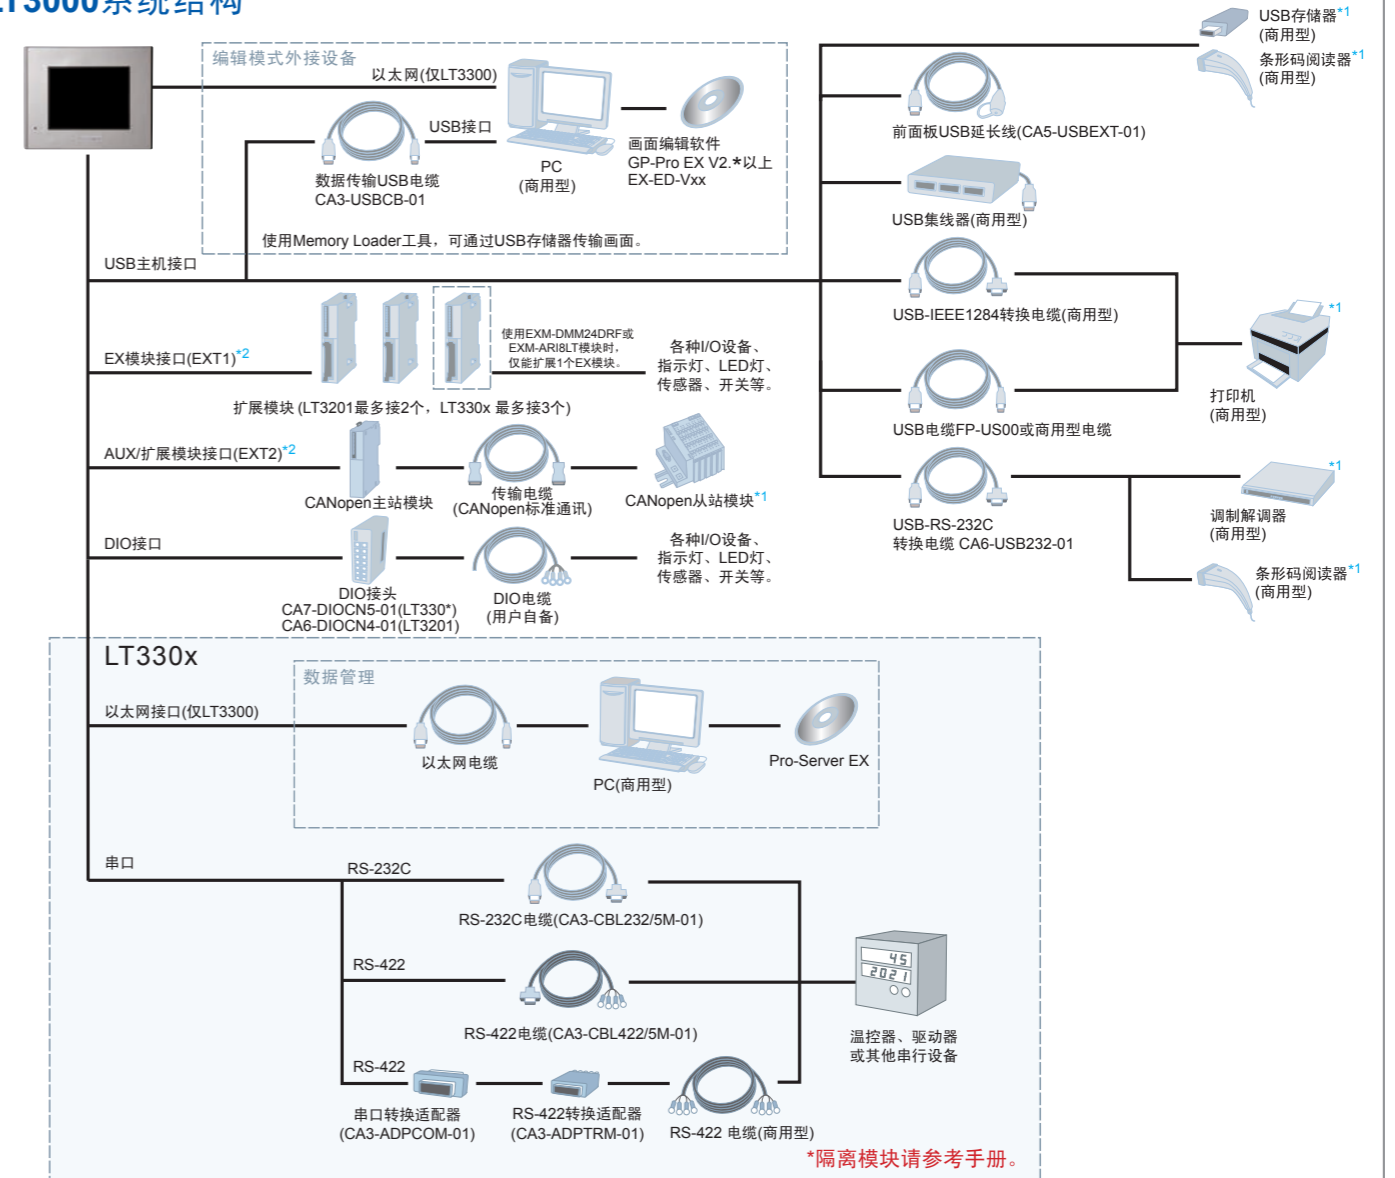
LT3000系统结构

编辑模式外接设备
以太网(仅LT3300)
USB接口
数据传输USB电缆
CA3-USBCB-01
PC
(商用型)
画面编辑软件
GP-Pro EX V2.*以上
EX-ED-Vxx
使用Memory Loader工具，可通过USB存储器传输画面。
USB主机接口

USB存储器$^{*1}$
(商用型)
条形码阅读器$^{*1}$
(商用型)
前面板USB延长线(CA5-USBEXT-01)
USB集线器(商用型)
USB-IEEE1284转换电缆(商用型)
$^{*1}$
打印机
(商用型)
USB电缆FP-US00或商用型电缆
$^{*1}$
USB-RS-232C
转换电缆 CA6-USB232-01
调制解调器
(商用型)
条形码阅读器$^{*1}$
(商用型)

EX模块接口(EXT1)$^{*2}$
使用EXM-DMM24DRF或EXM-ARI8LT模块时，仅能扩展1个EX模块。
各种I/O设备、指示灯、LED灯、传感器、开关等。
扩展模块 (LT3201最多接2个，LT330x 最多接3个)
AUX/扩展模块接口(EXT2)$^{*2}$
CANopen主站模块
传输电缆
(CANopen标准通讯)
CANopen从站模块$^{*1}$
DIO接口
DIO接头
CA7-DIOCN5-01(LT330*)
CA6-DIOCN4-01(LT3201)
DIO电缆
(用户自备)
各种I/O设备、指示灯、LED灯、传感器、开关等。

LT330x
数据管理
以太网接口(仅LT3300)
以太网电缆
PC(商用型)
Pro-Server EX
串口
RS-232C
RS-232C电缆(CA3-CBL232/5M-01)
RS-422
RS-422电缆(CA3-CBL422/5M-01)
45
2021
温控器、驱动器
或其他串行设备
RS-422
串口转换适配器
(CA3-ADPCOM-01)
RS-422转换适配器
(CA3-ADPTRM-01)
RS-422 电缆(商用型)
*隔离模块请参考手册。